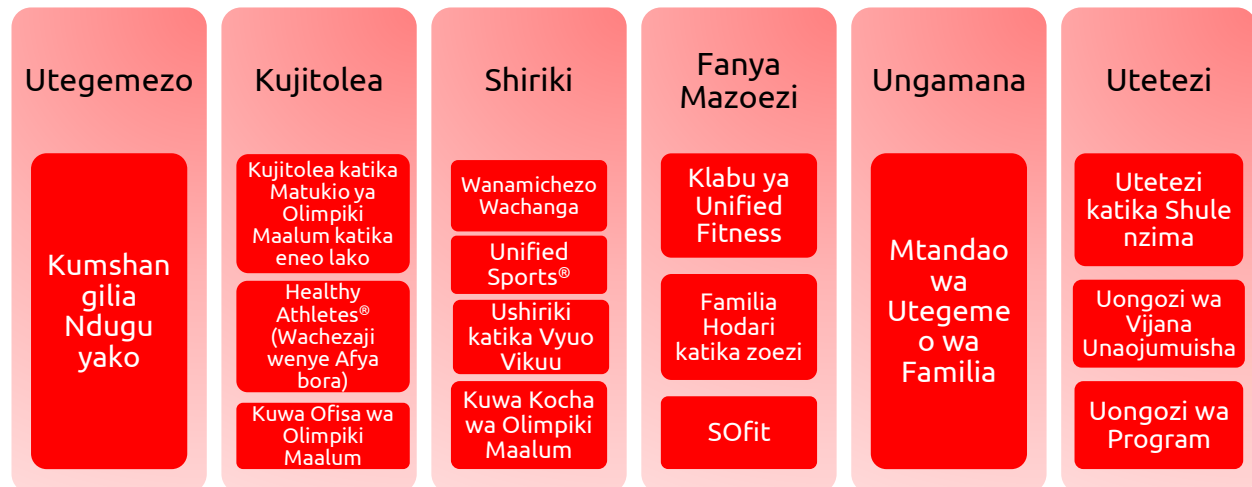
Utegemezo

Kumshan gilia Ndugu yako

Kujitolea

Kujitolea katika Matukio ya Olimpiki Maalum katika eneo lako

Healthy Athletes® (Wachezaji wenye Afya bora)

Kuwa Ofisa wa Olimpiki Maalum

Shiriki

Wanamichezo Wachanga

Unified Sports®

Ushiriki katika Vyuo Vikuu

Kuwa Kocha wa Olimpiki Maalum

Fanya Mazoezi

Klabu ya Unified Fitness

Familia Hodari katika zoezi

SOfit

Ungamana

Mtandao wa Utegeme o wa Familia

Utetezi

Utetezi katika Shule nzima

Uongozi wa Vijana Unaojumuisha

Uongozi wa Program